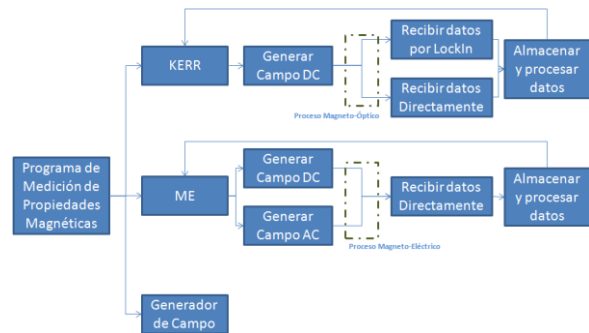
Programa de Medición de Propiedades Magnéticas

KERR

Generar Campo DC

Recibir datos por LockIn

Recibir datos Directamente

Almacenar y procesar datos

Proceso Magneto-Óptico

ME

Generar Campo DC

Generar Campo AC

Recibir datos Directamente

Almacenar y procesar datos

Proceso Magneto-Eléctrico

Generador de Campo